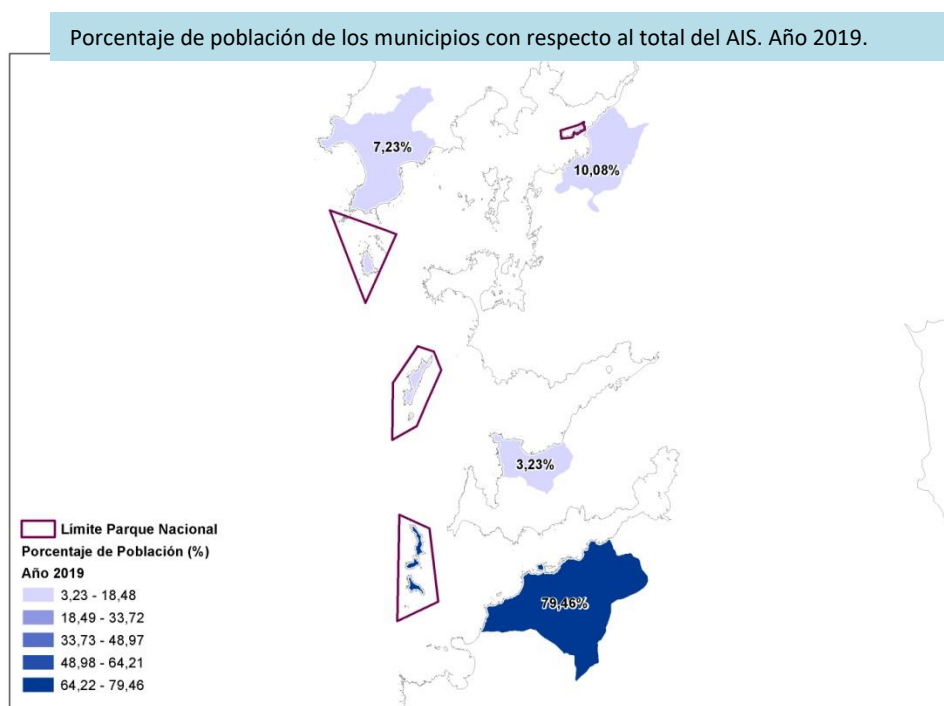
Porcentaje de población de los municipios con respecto al total del AIS. Año 2019.

7,23%

10,08%

3,23%

79,46%

Límite Parque Nacional
Porcentaje de Población (%)
Año 2019
3,23 - 18,48
18,49 - 33,72
33,73 - 48,97
48,98 - 64,21
64,22 - 79,46